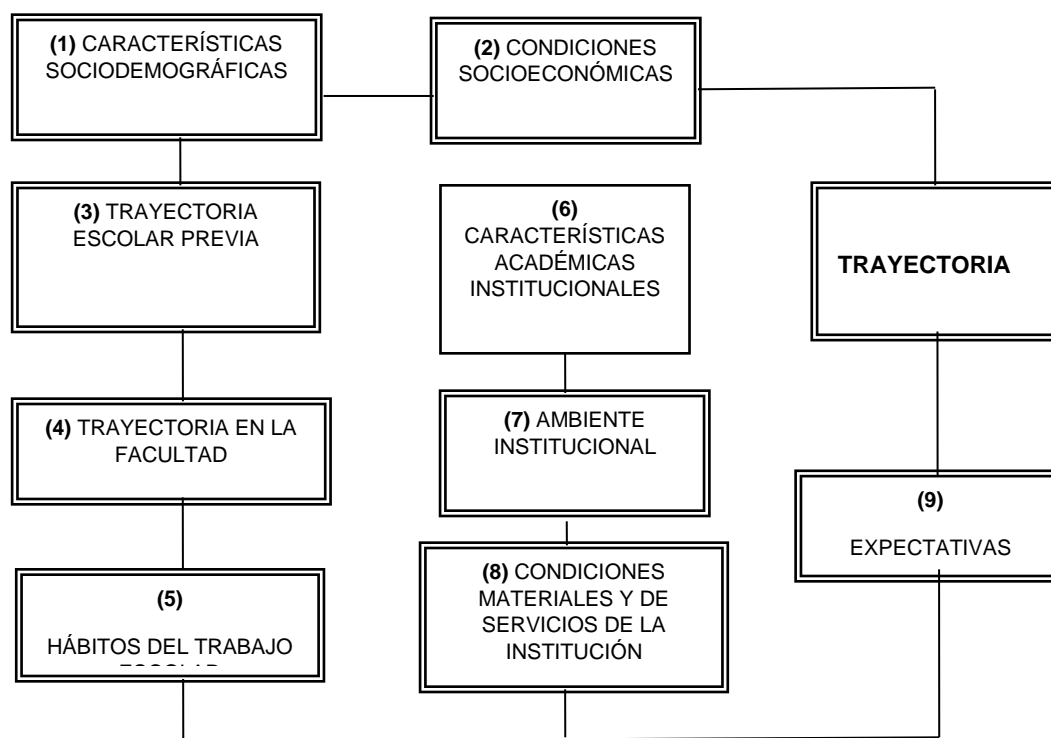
(1) CARACTERÍSTICAS SOCIODEMOGRÁFICAS

(2) CONDICIONES SOCIOECONÓMICAS

(3) TRAYECTORIA ESCOLAR PREVIA

(6) CARACTERÍSTICAS ACADÉMICAS INSTITUCIONALES

TRAYECTORIA

(4) TRAYECTORIA EN LA FACULTAD

(7) AMBIENTE INSTITUCIONAL

(9) EXPECTATIVAS

(5) HÁBITOS DEL TRABAJO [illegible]

(8) CONDICIONES MATERIALES Y DE SERVICIOS DE LA INSTITUCIÓN